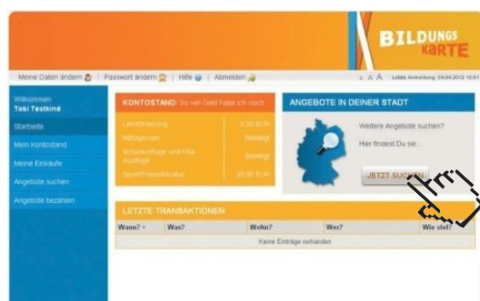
BILDUNGS KARTE

Meine Daten ändern | Passwort ändern | Hilfe | Abmelden

A A A Letzte Anmeldung: 24.04.2012 10:01

Willkommen Tobi Testkind

Startseite

Mein Kontostand

Meine Einkäufe

Angebote suchen

Angebote bezahlen

KONTOSTAND: So viel Geld habe ich noch

Lernförderung 8,20 EUR

Mittagessen Bewilligt

Schulausflüge und mtl. Ausflüge Bewilligt

Sport/Freizeit/Kultur 30,00 EUR

ANGEBOTE IN DEINER STADT

Weitere Angebote suchen?

Hier findest Du sie...

JETZT SUCHEN

LETZTE TRANSAKTIONEN

| Wann? | Was? | Wofür? | Wer? | Wie viel? |
|---|---|---|---|---|
| Keine Einträge vorhanden | | | | |